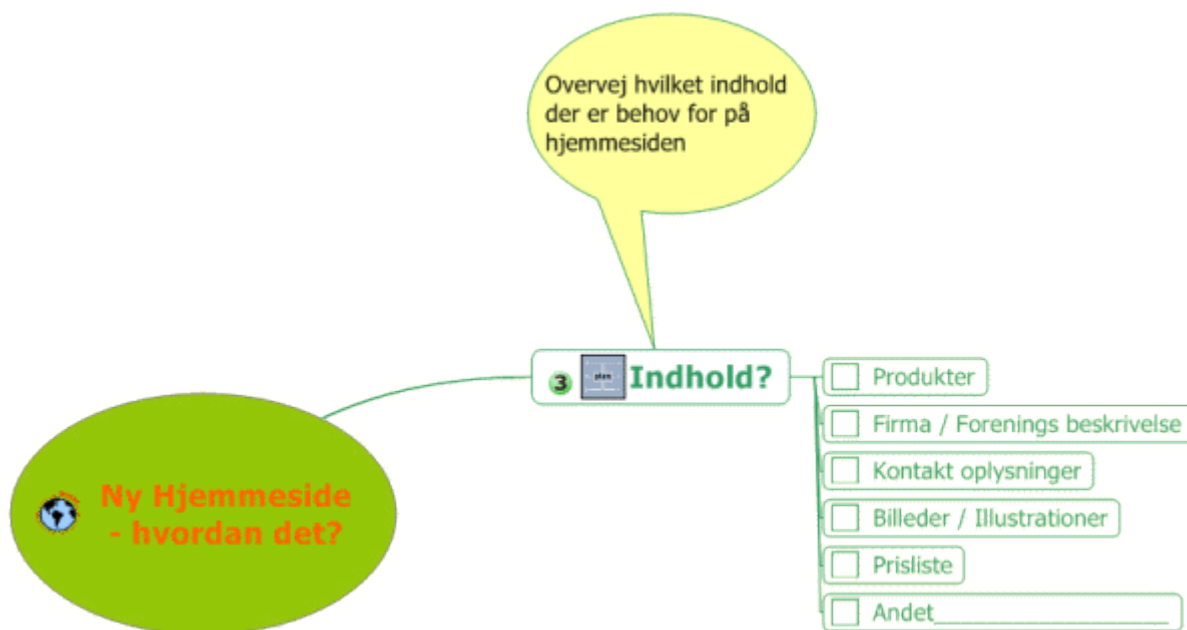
Overvej hvilket indhold der er behov for på hjemmesiden

3 Indhold?

Produkter

Firma / Forenings beskrivelse

Kontakt oplysninger

Billeder / Illustrationer

Prisliste

Andet____________

Ny Hjemmeside - hvordan det?